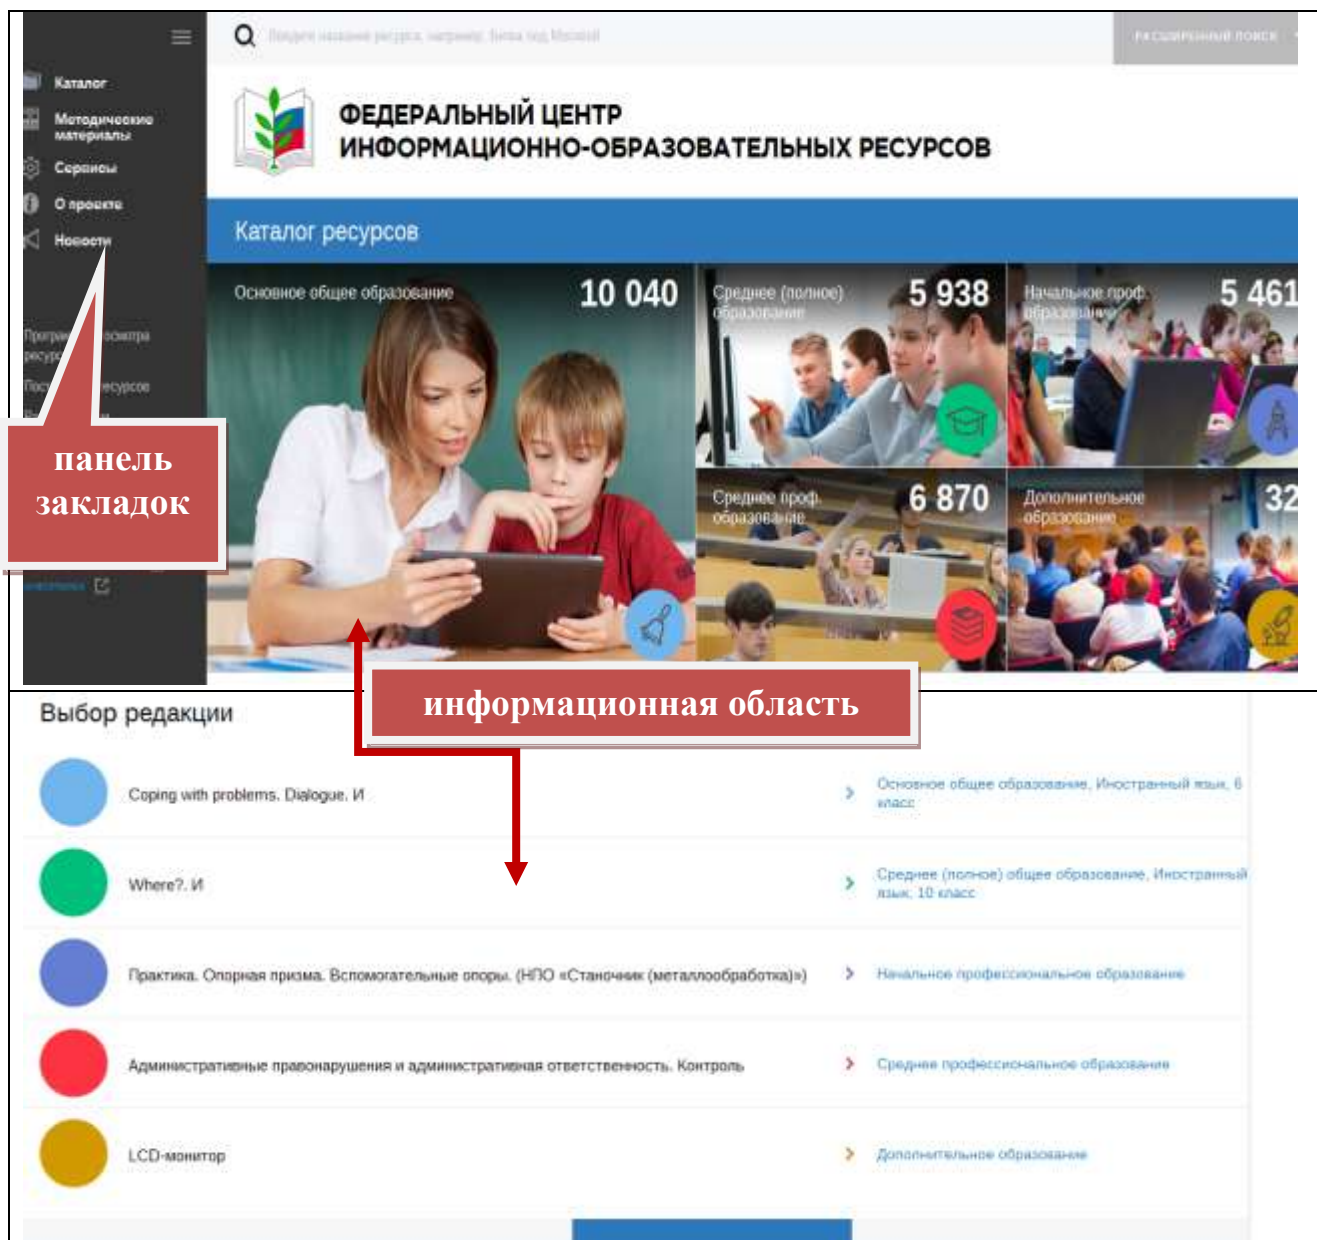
Каталог
Методические материалы
Сервисы
О проекте
Новости

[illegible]
РАСШИРЕННЫЙ ПОИСК

ФЕДЕРАЛЬНЫЙ ЦЕНТР
ИНФОРМАЦИОННО-ОБРАЗОВАТЕЛЬНЫХ РЕСУРСОВ

Каталог ресурсов

Основное общее образование 10 040
Среднее (полное) образование 5 938
Начальное проф. образование 5 461
Среднее проф. образование 6 870
Дополнительное образование 32

панель закладок

информационная область

Выбор редакции

Coping with problems. Dialogue. И
Основное общее образование, Иностранный язык, 6 класс

Where?. И
Среднее (полное) общее образование, Иностранный язык, 10 класс

Практика. Опорная призма. Вспомогательные опоры. (НПО «Станочник (металлообработка)»)
Начальное профессиональное образование

Административные правонарушения и административная ответственность. Контроль
Среднее профессиональное образование

LCD-монитор
Дополнительное образование